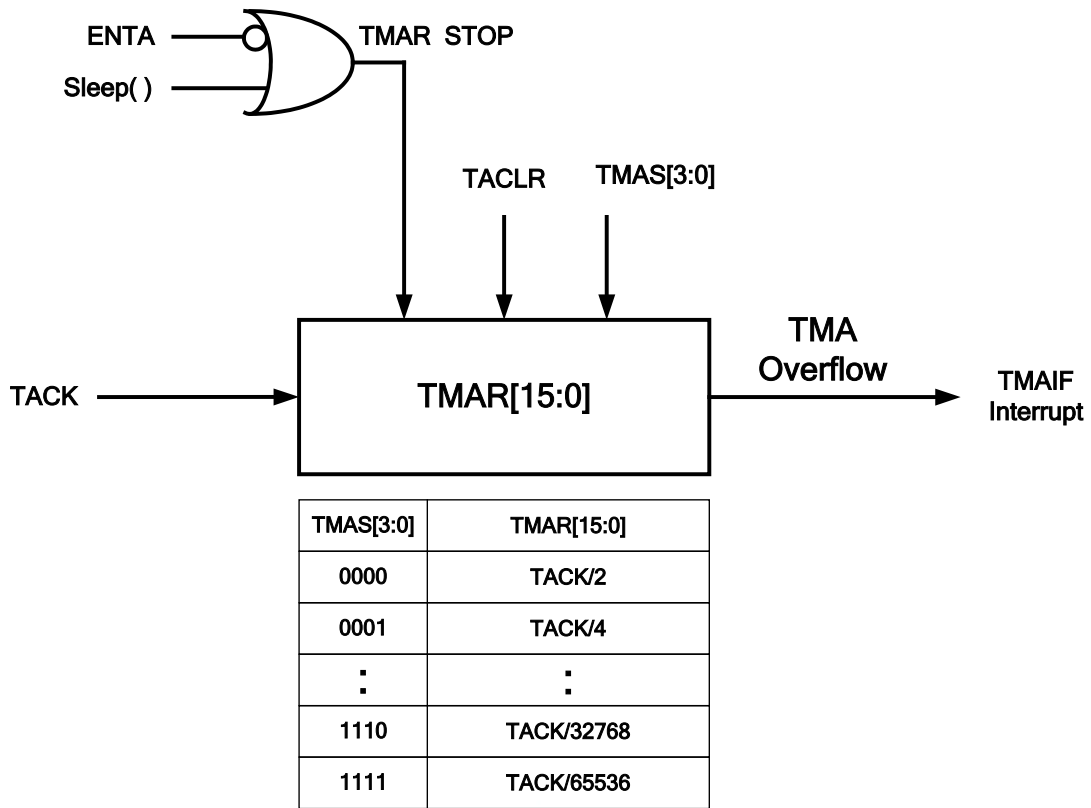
ENTA
Sleep( )
TMAR STOP
TACLR
TMAS[3:0]
TACK
TMAR[15:0]
TMA Overflow
TMAIF Interrupt

| TMAS[3:0] | TMAR[15:0] |
|---|---|
| 0000 | TACK/2 |
| 0001 | TACK/4 |
| : | : |
| 1110 | TACK/32768 |
| 1111 | TACK/65536 |